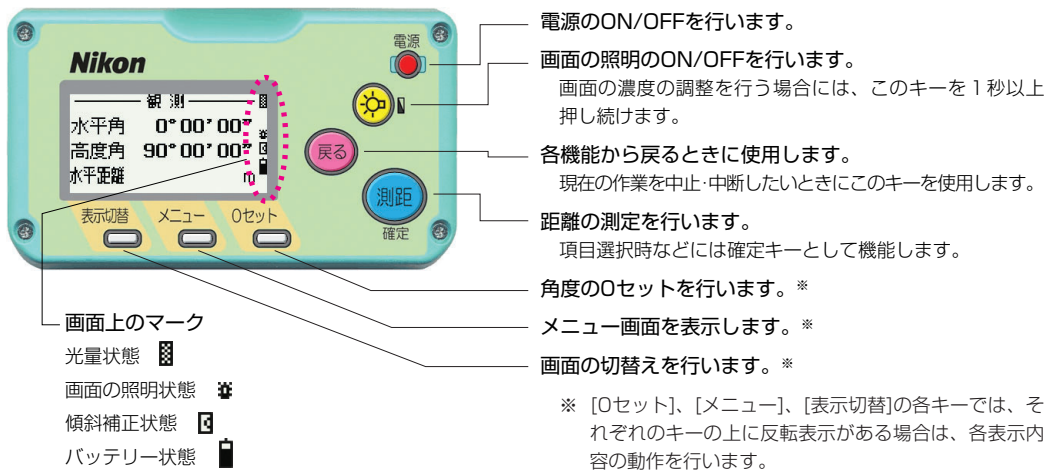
Nikon

電源

観 測

水平角 0° 00' 00"
高度角 90° 00' 00"
水平距離 m

戻る

測距
確定

表示切替 メニュー 0セット

電源のON/OFFを行います。

画面の照明のON/OFFを行います。
画面の濃度の調整を行う場合には、このキーを１秒以上押し続けます。

各機能から戻るときに使用します。
現在の作業を中止･中断したいときにこのキーを使用します。

距離の測定を行います。
項目選択時などには確定キーとして機能します。

角度の0セットを行います。※

メニュー画面を表示します。※

画面の切替えを行います。※

※ [0セット]、[メニュー]、[表示切替]の各キーでは、それぞれのキーの上に反転表示がある場合は、各表示内容の動作を行います。

画面上のマーク
光量状態
画面の照明状態
傾斜補正状態
バッテリー状態